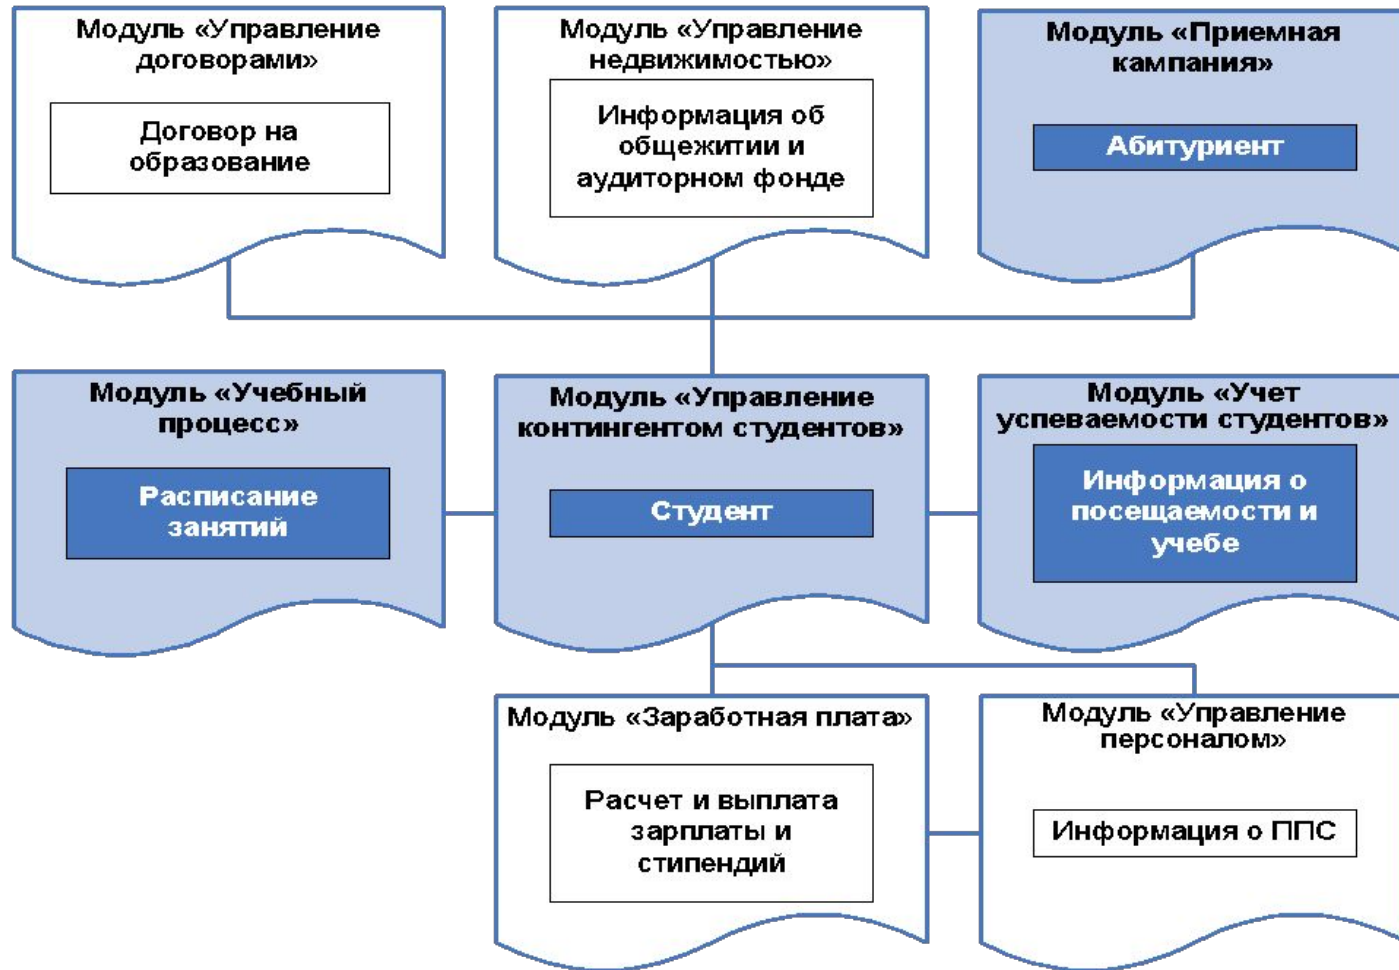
Модуль «Управление договорами»

Договор на образование

Модуль «Управление недвижимостью»

Информация об общежитии и аудиторном фонде

Модуль «Приемная кампания»

Абитуриент

Модуль «Учебный процесс»

Расписание занятий

Модуль «Управление контингентом студентов»

Студент

Модуль «Учет успеваемости студентов»

Информация о посещаемости и учебе

Модуль «Заработная плата»

Расчет и выплата зарплаты и стипендий

Модуль «Управление персоналом»

Информация о ППС